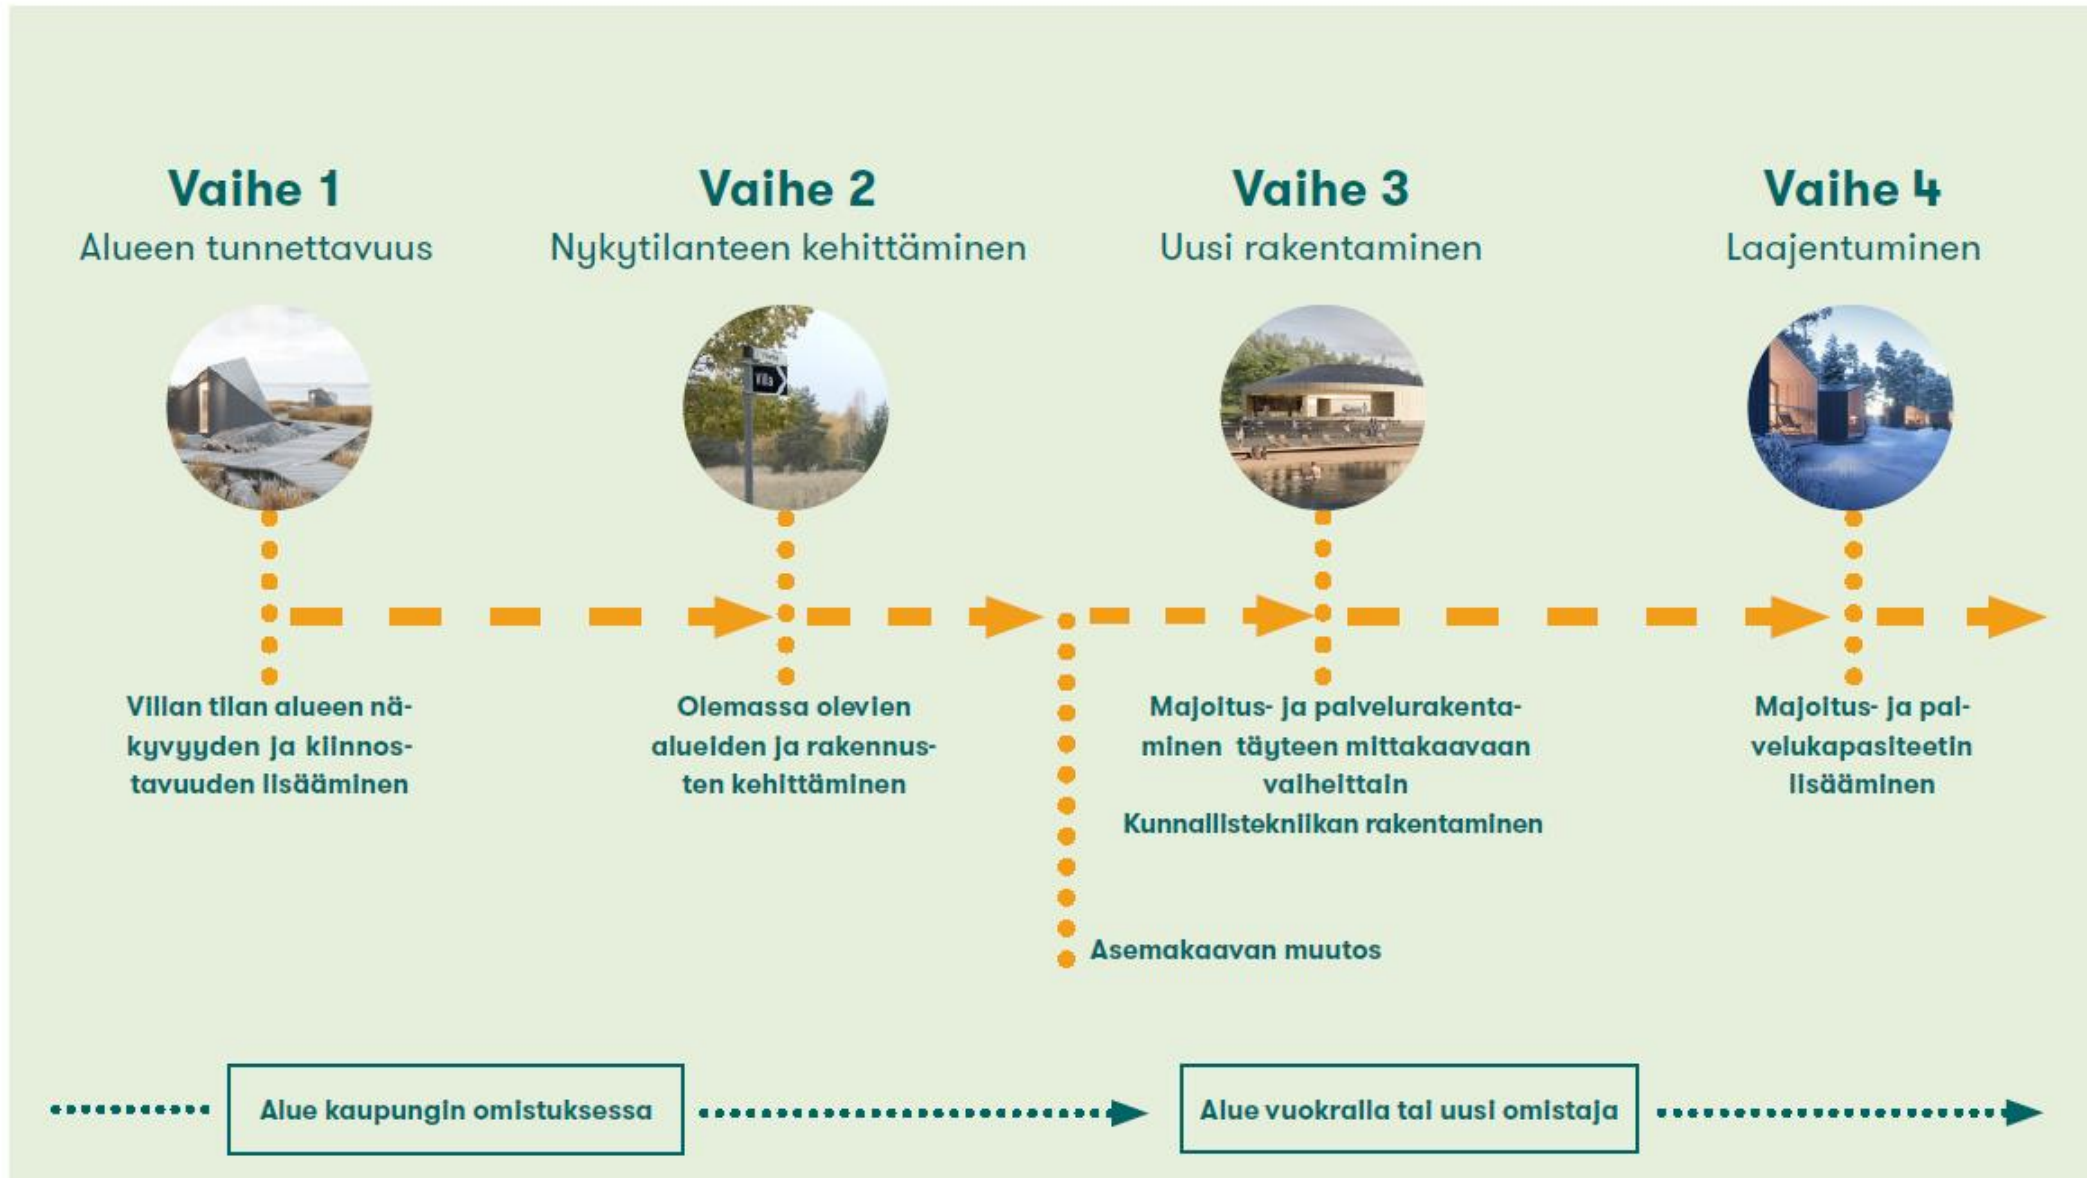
Vaihe 1
Alueen tunnettavuus

Vaihe 2
Nykytilanteen kehittäminen

Vaihe 3
Uusi rakentaminen

Vaihe 4
Laajentuminen

Villa

Villan tilan alueen näkyvyyden ja kiinnostavuuden lisääminen

Olemassa olevien alueiden ja rakennusten kehittäminen

Majoitus- ja palvelurakentaminen täyteen mittakaavaan vaiheittain
Kunnallistekniikan rakentaminen

Majoitus- ja palvelukapasiteetin lisääminen

Asemakaavan muutos

Alue kaupungin omistuksessa

Alue vuokralla tai uusi omistaja